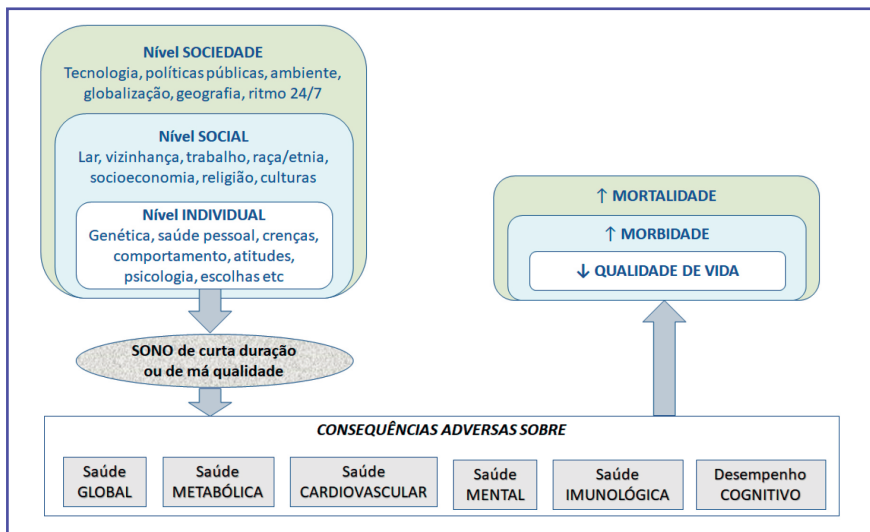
Nível SOCIEDADE
Tecnologia, políticas públicas, ambiente, globalização, geografia, ritmo 24/7

Nível SOCIAL
Lar, vizinhança, trabalho, raça/etnia, socioeconomia, religião, culturas

Nível INDIVIDUAL
Genética, saúde pessoal, crenças, comportamento, atitudes, psicologia, escolhas etc

SONO de curta duração ou de má qualidade

↑ MORTALIDADE

↑ MORBIDADE

↓ QUALIDADE DE VIDA

CONSEQUÊNCIAS ADVERSAS SOBRE

| Saúde GLOBAL | Saúde METABÓLICA | Saúde CARDIOVASCULAR | Saúde MENTAL | Saúde IMUNOLÓGICA | Desempenho COGNITIVO |
|---|---|---|---|---|---|